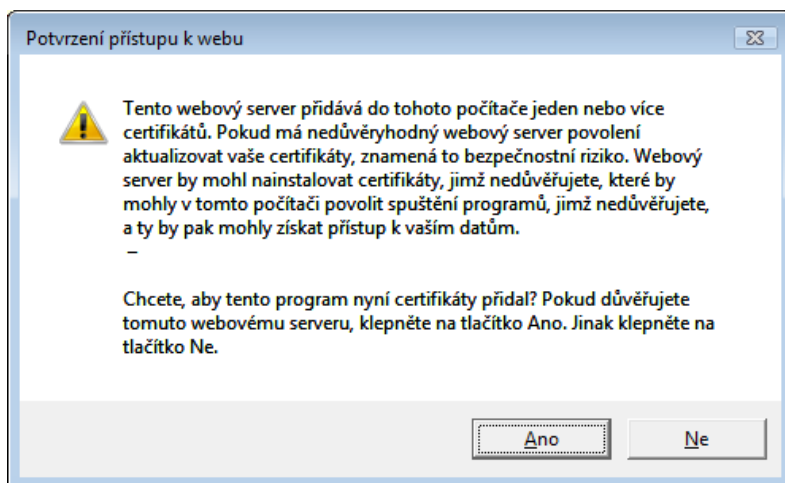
Potvrzení přístupu k webu

Tento webový server přidává do tohoto počítače jeden nebo více certifikátů. Pokud má nedůvěryhodný webový server povolení aktualizovat vaše certifikáty, znamená to bezpečnostní riziko. Webový server by mohl nainstalovat certifikáty, jimž nedůvěřujete, které by mohly v tomto počítači povolit spuštění programů, jimž nedůvěřujete, a ty by pak mohly získat přístup k vašim datům.
–

Chcete, aby tento program nyní certifikáty přidal? Pokud důvěřujete tomuto webovému serveru, klepněte na tlačítko Ano. Jinak klepněte na tlačítko Ne.

Ano

Ne